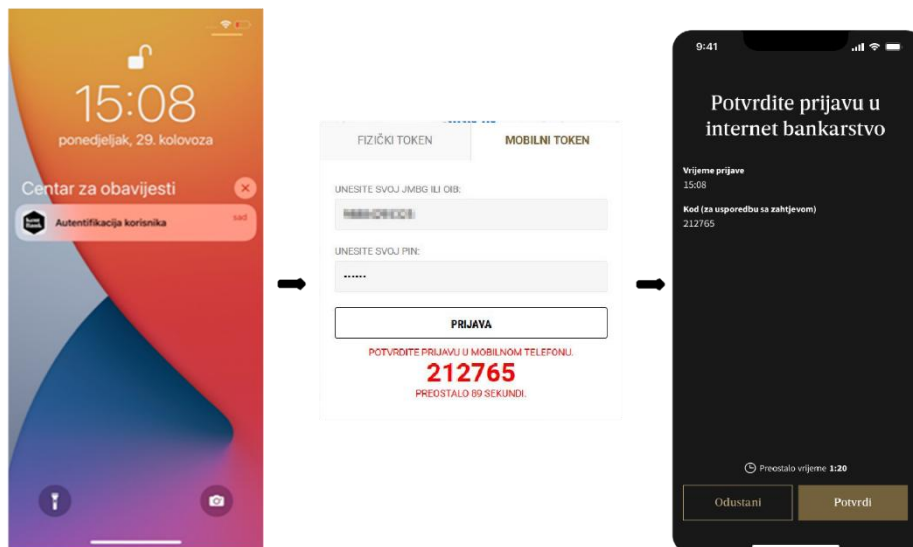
15:08

ponedjeljak, 29. kolovoza

Centar za obavijesti

Autentifikacija korisnika

sad

FIZIČKI TOKEN

MOBILNI TOKEN

UNESITE SVOJ JMBG ILI OIB:

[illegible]

UNESITE SVOJ PIN:

••••••

PRIJAVA

POTVRDITE PRIJAVU U MOBILNOM TELEFONU.

212765

PREOSTALO 89 SEKUNDI.

9:41

Potvrdite prijavu u internet bankarstvo

Vrijeme prijave

15:08

Kod (za usporedbu sa zahtjevom)

212765

Preostalo vrijeme 1:20

Odustani

Potvrdi